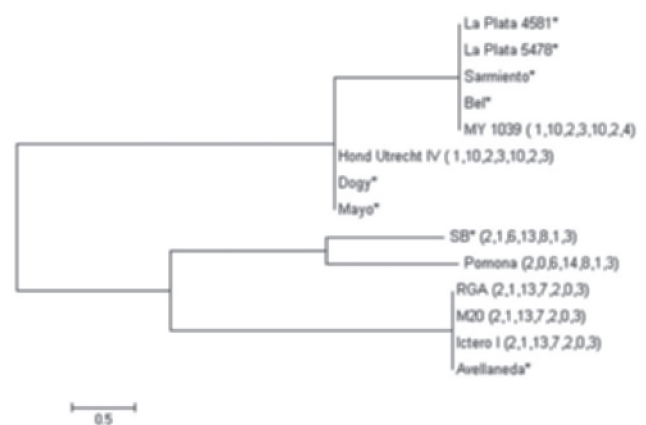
La Plata 4581*
La Plata 5478*
Sarmiento*
Bel*
MY 1039 ( 1,10,2,3,10,2,4)
Hond Utrecht IV ( 1,10,2,3,10,2,3)
Dogy*
Mayo*
SB* (2,1,6,13,8,1,3)
Pomona (2,0,6,14,8,1,3)
RGA (2,1,13,7,2,0,3)
M20 (2,1,13,7,2,0,3)
Ictero I (2,1,13,7,2,0,3)
Avellaneda*
0.5